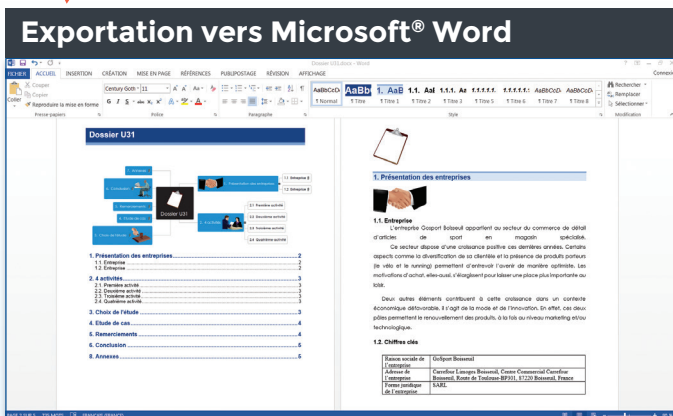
Exportation vers Microsoft® Word

Dossier U31.docx - Word

FICHIER ACCUEIL INSERTION CRÉATION MISE EN PAGE RÉFÉRENCES PUBLIPOSTAGE RÉVISION AFFICHAGE

Couper
Copier
Reproduire la mise en forme
Coller
Presse-papiers

Century Goth 11
Police
Paragraphe

AaBbCcDc AaBb 1. AaB 1.1. Aal 1.1.1. Aa 1.1.1.1. 1.1.1.1.1. AaBbCcD AaBbCcD
¶ Normal ¶ Titre ¶ Titre 1 ¶ Titre 2 ¶ Titre 3 ¶ Titre 5 ¶ Titre 6 ¶ Titre 7 ¶ Titre 8
Style

Rechercher
Remplacer
Sélectionner
Modification

Dossier U31

Dossier U31
1. Présentation des entreprises
2. Activité
3. Choix de l'étude
4. Conclusion
5. Remerciements
6. Annexes
2.1 Première activité
2.2 Deuxième activité
2.3 Troisième activité
2.4 Quatrième activité
1.1 Entreprise
1.2 Entreprise

1. Présentation des entreprises .......... 2
1.1. Entreprise .......... 2
1.2. Entreprise .......... 2
2. 4 activités .......... 3
2.1. Première activité .......... 3
2.2. Deuxième activité .......... 3
2.3. Troisième activité .......... 3
2.4. Quatrième activité .......... 3
3. Choix de l'étude .......... 3
4. Etude de cas .......... 4
5. Remerciements .......... 4
6. Conclusion .......... 5
8. Annexes .......... 5

1. Présentation des entreprises

1.1. Entreprise
L'entreprise Gosport Boisseuil appartient au secteur du commerce de détail d'articles de sport en magasin spécialisé.
Ce secteur dispose d'une croissance positive ces dernières années. Certains aspects comme la diversification de sa clientèle et la présence de produits porteurs (le vélo et le running) permettent d'entrevoir l'avenir de manière optimiste. Les motivations d'achat, elles-aussi, s'élargissent pour laisser une place plus importante au loisir.

Deux autres éléments contribuent à cette croissance dans un contexte économique défavorable. Il s'agit de la mode et de l'innovation. En effet, ces deux pôles permettent le renouvellement des produits, à la fois au niveau marketing et/ou technologique.

1.2. Chiffres clés

| Raison sociale de l'entreprise | GoSport Boisseuil |
|---|---|
| Adresse de l'entreprise | Carrefour Limoges Boisseuil, Centre Commercial Carrefour Boisseuil, Route de Toulouse-BP301, 87220 Boisseuil, France |
| Forme juridique de l'entreprise | SARL |